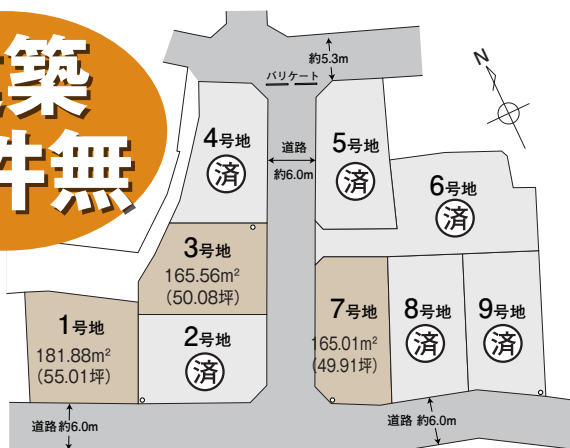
築
件無

約5.3m
バリケート
N

4号地
済

道路
約6.0m

5号地
済

6号地
済

3号地
165.56m²
(50.08坪)

7号地
165.01m²
(49.91坪)

8号地
済

9号地
済

1号地
181.88m²
(55.01坪)

2号地
済

道路 約6.0m

道路 約6.0m